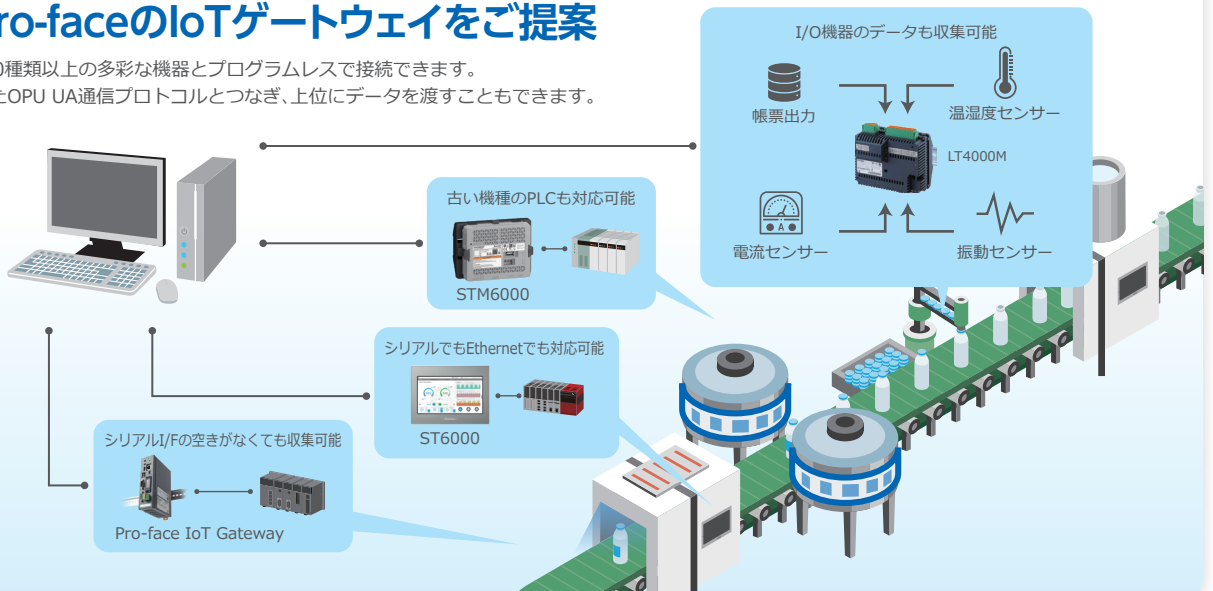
ro-faceのIoTゲートウェイをご提案

0種類以上の多彩な機器とプログラムレスで接続できます。
とOPU UA通信プロトコルとつなぎ、上位にデータを渡すこともできます。

I/O機器のデータも収集可能

帳票出力

温湿度センサー

LT4000M

電流センサー

振動センサー

古い機種のPLCも対応可能

STM6000

シリアルでもEthernetでも対応可能

ST6000

シリアルI/Fの空きがなくても収集可能

Pro-face IoT Gateway